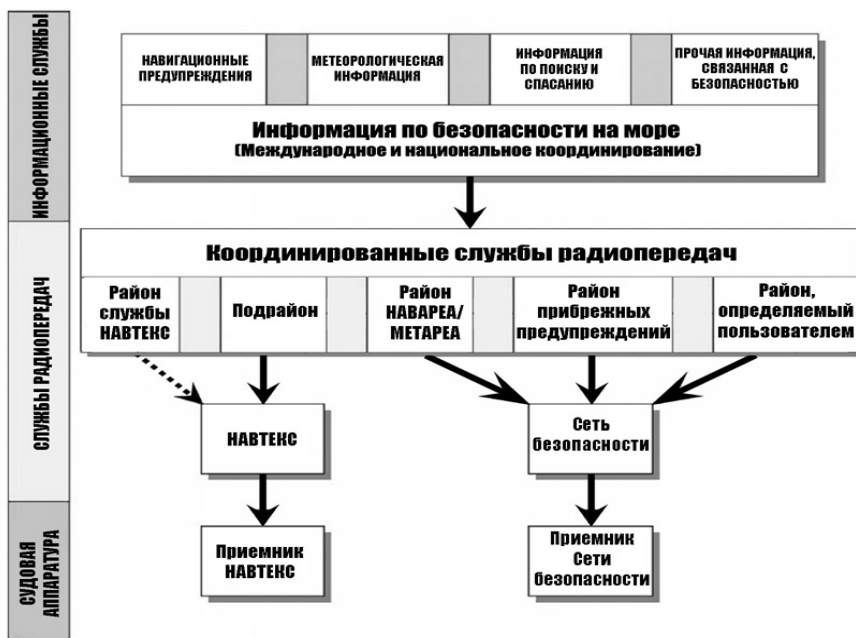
ИНФОРМАЦИОННЫЕ СЛУЖБЫ

НАВИГАЦИОННЫЕ ПРЕДУПРЕЖДЕНИЯ

МЕТЕОРОЛОГИЧЕСКАЯ ИНФОРМАЦИЯ

ИНФОРМАЦИЯ ПО ПОИСКУ И СПАСАНИЮ

ПРОЧАЯ ИНФОРМАЦИЯ, СВЯЗАННАЯ С БЕЗОПАСНОСТЬЮ

Информация по безопасности на море
(Международное и национальное координирование)

СЛУЖБЫ РАДИОПЕРЕДАЧ

Координированные службы радиопередач

Район службы НАВТЕКС

Подрайон

Район НАВАРЕА/ МЕТАРЕА

Район прибрежных предупреждений

Район, определяемый пользователем

НАВТЕКС

Сеть безопасности

СУДОВАЯ АППАРАТУРА

Приемник НАВТЕКС

Приемник Сети безопасности